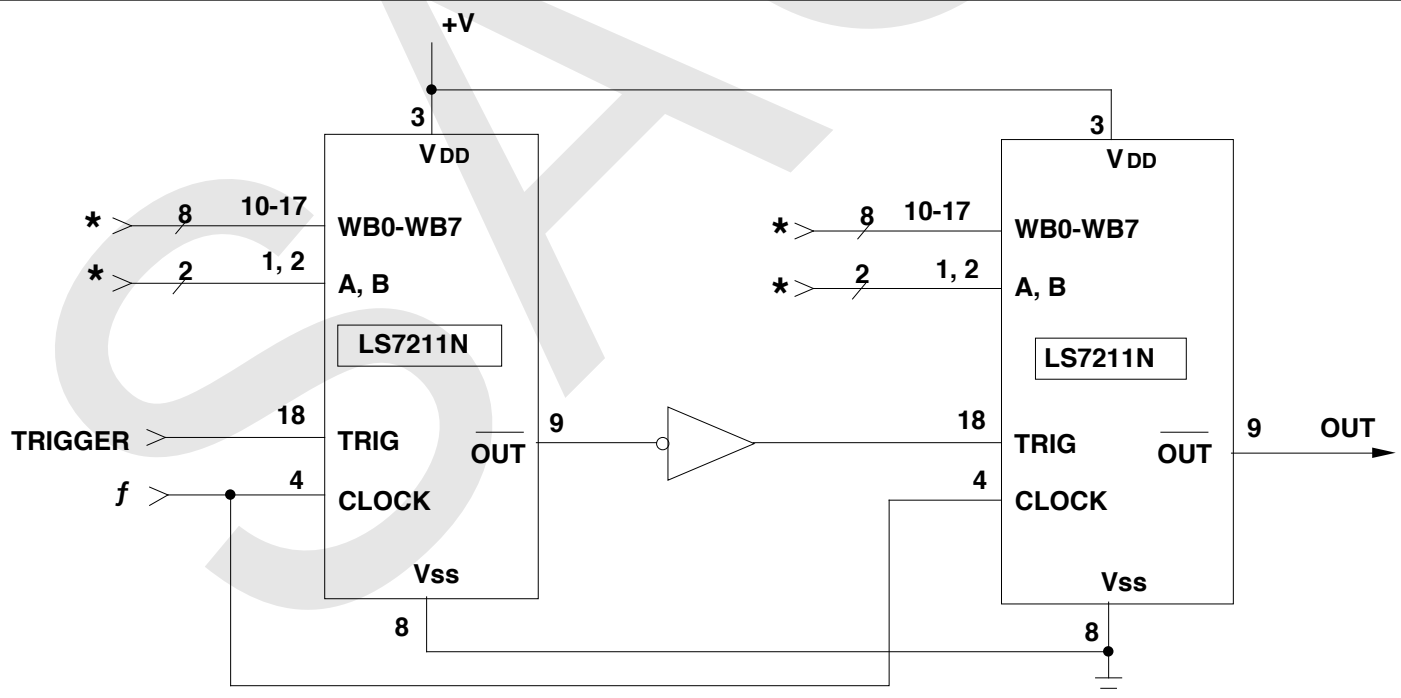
+V

3
V DD
* 8 10-17 WB0-WB7
* 2 1, 2 A, B
LS7211N
TRIGGER 18 TRIG
$\overline{\text{OUT}}$ 9
$f$ 4 CLOCK
Vss
8

3
V DD
* 8 10-17 WB0-WB7
* 2 1, 2 A, B
LS7211N
18 TRIG
$\overline{\text{OUT}}$ 9 OUT
4 CLOCK
Vss
8